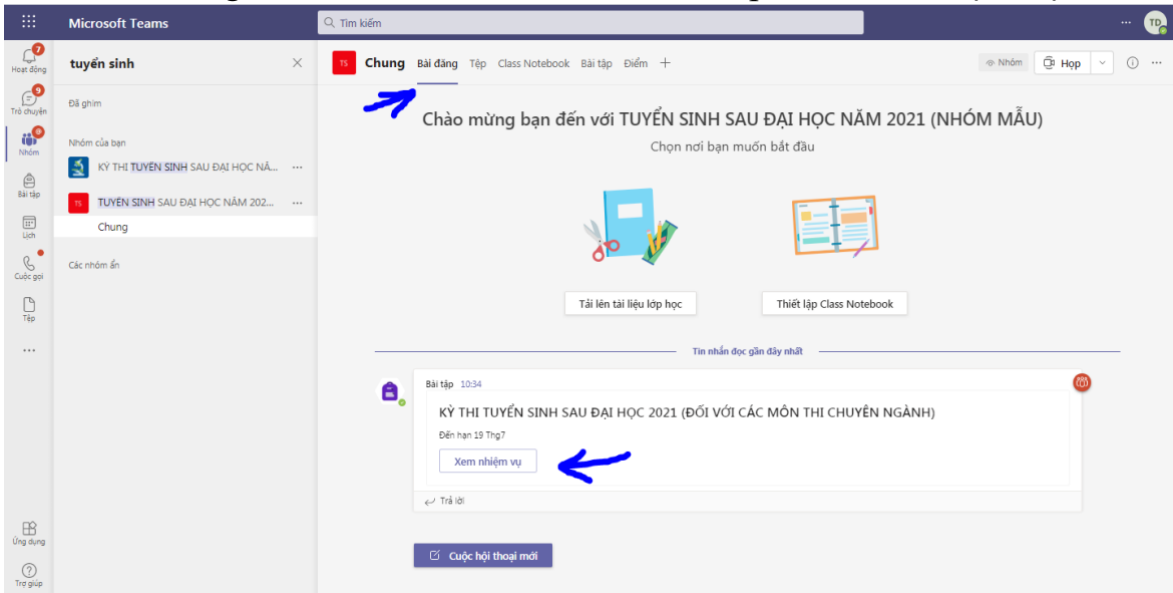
Microsoft Teams

Tìm kiếm

TD

7
Hoạt động

9
Trò chuyện

9
Nhóm

Bài tập

Lịch

Cuộc gọi

Tệp

...

Ứng dụng

Trợ giúp

tuyển sinh

Đã ghim

Nhóm của bạn

KỲ THI TUYỂN SINH SAU ĐẠI HỌC NĂ...

TS TUYỂN SINH SAU ĐẠI HỌC NĂM 202...

Chung

Các nhóm ẩn

TS Chung Bài đăng Tệp Class Notebook Bài tập Điểm +

Nhóm Họp

Chào mừng bạn đến với TUYỂN SINH SAU ĐẠI HỌC NĂM 2021 (NHÓM MẪU)

Chọn nơi bạn muốn bắt đầu

Tải lên tài liệu lớp học

Thiết lập Class Notebook

Tin nhắn đọc gần đây nhất

Bài tập 10:34

KỲ THI TUYỂN SINH SAU ĐẠI HỌC 2021 (ĐỐI VỚI CÁC MÔN THI CHUYÊN NGÀNH)

Đến hạn 19 Thg7

Xem nhiệm vụ

Trả lời

Cuộc hội thoại mới